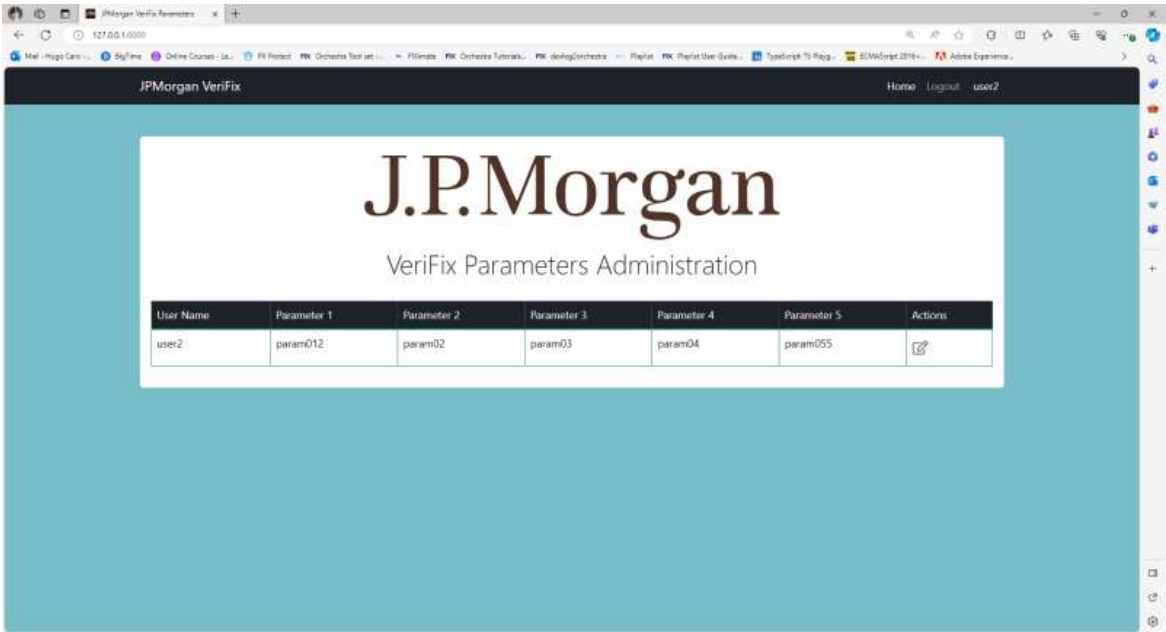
JPMorgan VeriFix Parameters

127.0.0.1:0000

JPMorgan VeriFix

Home Logout user2

J.P.Morgan

VeriFix Parameters Administration

| User Name | Parameter 1 | Parameter 2 | Parameter 3 | Parameter 4 | Parameter 5 | Actions |
|---|---|---|---|---|---|---|
| user2 | param012 | param02 | param03 | param04 | param055 | |